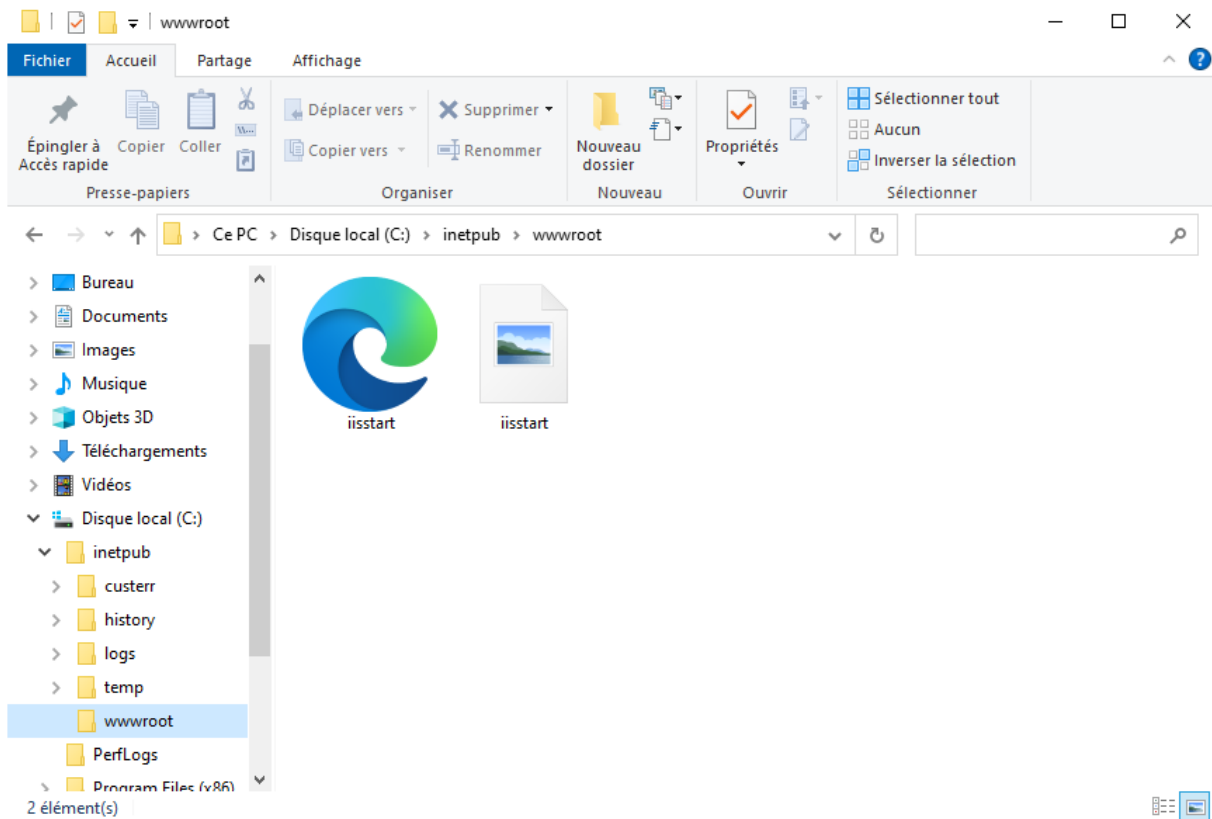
wwwroot

Fichier Accueil Partage Affichage

Épingler à Accès rapide
Copier
Coller
Presse-papiers

Déplacer vers
Copier vers
Supprimer
Renommer
Organiser

Nouveau dossier
Nouveau

Propriétés
Ouvrir

Sélectionner tout
Aucun
Inverser la sélection
Sélectionner

Ce PC > Disque local (C:) > inetpub > wwwroot

Bureau
Documents
Images
Musique
Objets 3D
Téléchargements
Vidéos
Disque local (C:)
inetpub
custerr
history
logs
temp
wwwroot
PerfLogs
Program Files (x86)

iisstart
iisstart

2 élément(s)